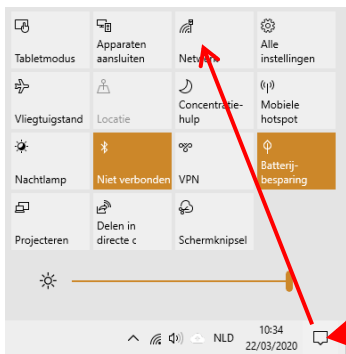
Tabletmodus

Apparaten aansluiten

Netw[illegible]

Alle instellingen

Vliegtuigstand

Locatie

Concentratiehulp

Mobiele hotspot

Nachtlamp

Niet verbonden

VPN

Batterijbesparing

Projecteren

Delen in directe c

Schermknipsel

NLD

10:34
22/03/2020